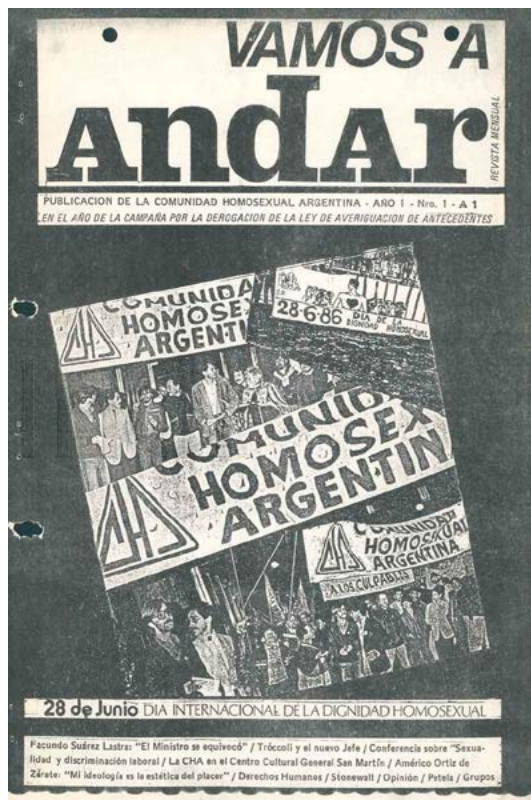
VAMOS A
andar
REVISTA MENSUAL

PUBLICACION DE LA COMUNIDAD HOMOSEXUAL ARGENTINA - AÑO I - Nro. 1 - A 1
EN EL AÑO DE LA CAMPAÑA POR LA DEROGACION DE LA LEY DE AVERIGUACION DE ANTECEDENTES

COMUNIDA
HOMOSEX
ARGENTIN
CHA

28-6-86 DIA DE LA DIGNIDAD HOMOSEXUAL

COMUNIDA
HOMOSEX
ARGENTIN
CHA

COMUNIDAD
HOMOSEXUAL
ARGENTINA
CHA
A LOS CULPABLES

28 de Junio DIA INTERNACIONAL DE LA DIGNIDAD HOMOSEXUAL

Facundo Suárez Lastra: "El Ministro se equivocó" / Tróccoli y el nuevo Jefe / Conferencia sobre "Sexualidad y discriminación laboral / La CHA en el Centro Cultural General San Martín / Américo Ortiz de Zárate: "Mi ideología es la estética del placer" / Derechos Humanos / Stonewall / Opinión / Petela / Grupos